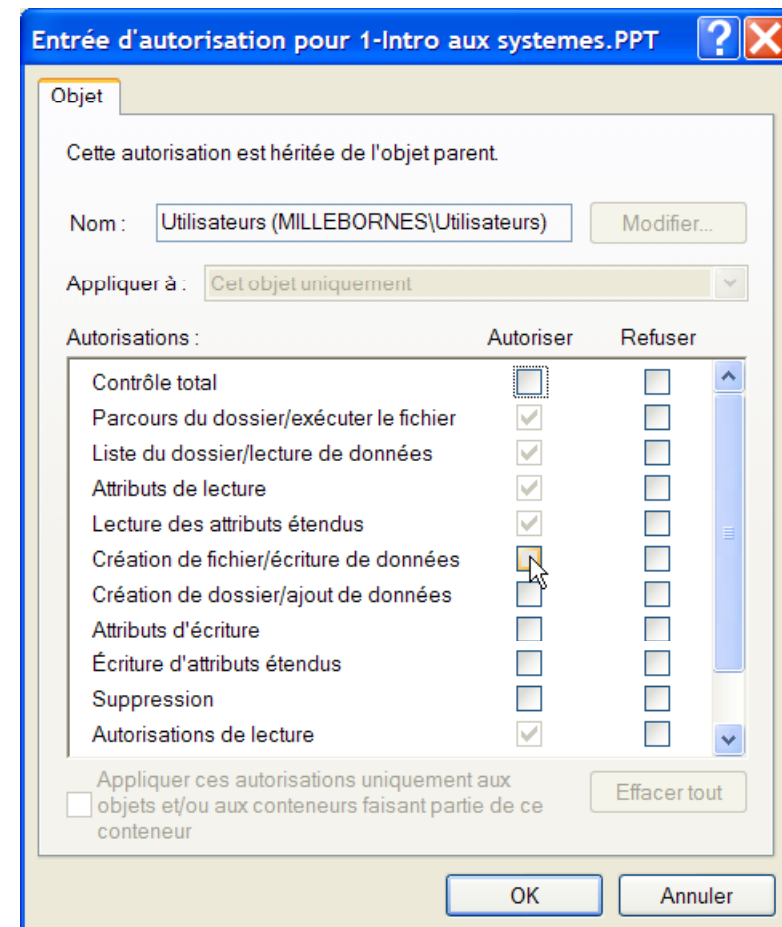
Entrée d'autorisation pour 1-Intro aux systemes.PPT

Objet

Cette autorisation est héritée de l'objet parent.

Nom : Utilisateurs (MILLEBORNES\Utilisateurs) Modifier...

Appliquer à : Cet objet uniquement

| Autorisations : | Autoriser | Refuser |
|---|---|---|
| Contrôle total | | |
| Parcours du dossier/exécuter le fichier | ✓ | |
| Liste du dossier/lecture de données | ✓ | |
| Attributs de lecture | ✓ | |
| Lecture des attributs étendus | ✓ | |
| Création de fichier/écriture de données | | |
| Création de dossier/ajout de données | | |
| Attributs d'écriture | | |
| Écriture d'attributs étendus | | |
| Suppression | | |
| Autorisations de lecture | ✓ | |

Appliquer ces autorisations uniquement aux objets et/ou aux conteneurs faisant partie de ce conteneur

Effacer tout

OK Annuler